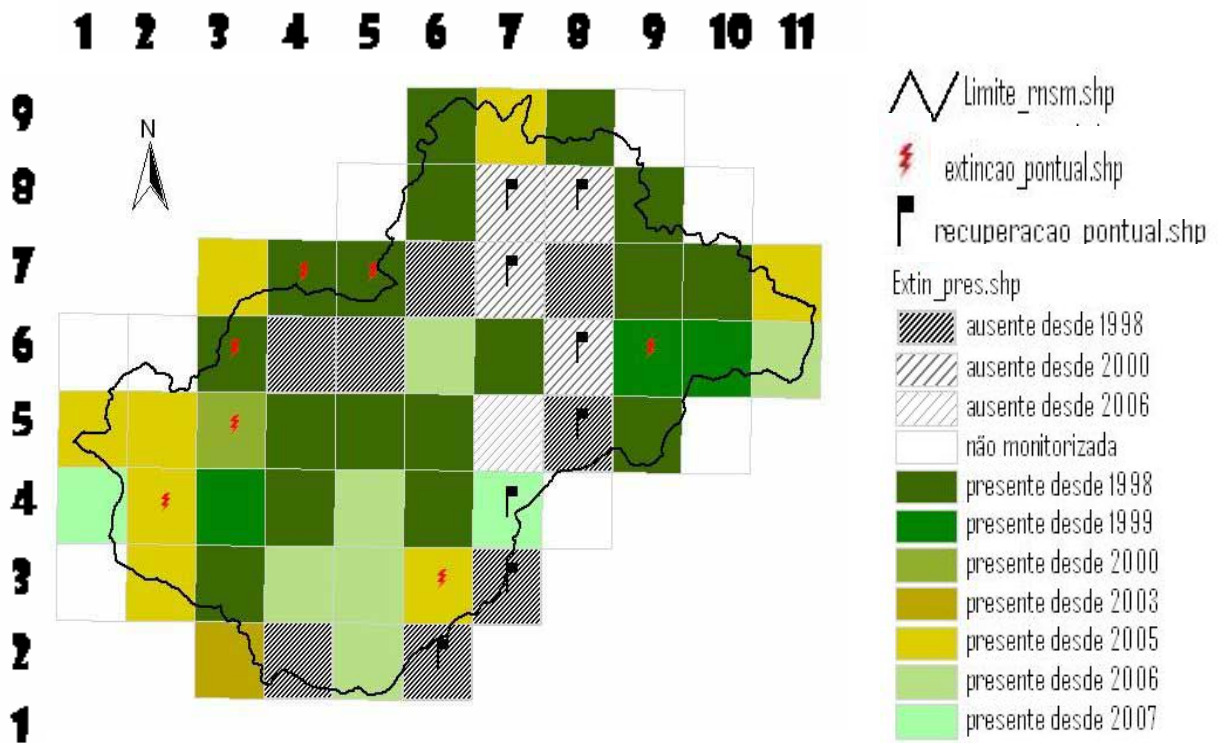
1 2 3 4 5 6 7 8 9 10 11

9
8
7
6
5
4
3
2
1

N

Limite_rnsm.shp
extincao_pontual.shp
recuperacao_pontual.shp
Extin_pres.shp
ausente desde 1998
ausente desde 2000
ausente desde 2006
não monitorizada
presente desde 1998
presente desde 1999
presente desde 2000
presente desde 2003
presente desde 2005
presente desde 2006
presente desde 2007